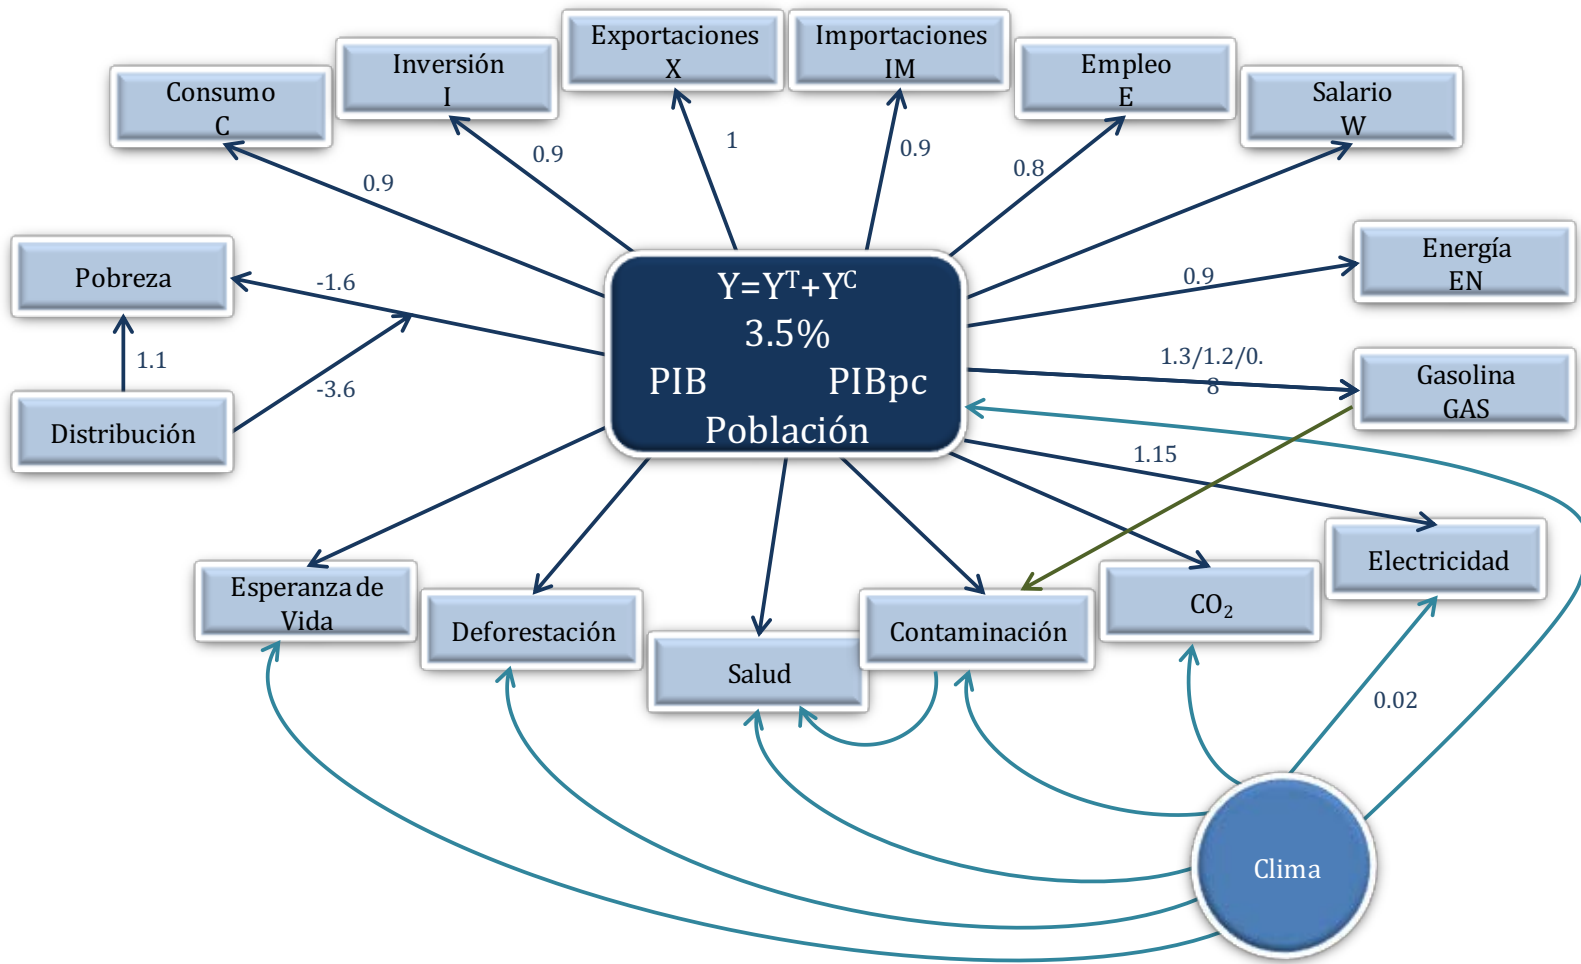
Consumo C

Inversión I

Exportaciones X

Importaciones IM

Empleo E

Salario W

0.9

0.9

1

0.9

0.8

Pobreza

-1.6

$Y=Y^T+Y^C$
3.5%
PIB PIBpc
Población

Energía EN

0.9

1.1

-3.6

Distribución

1.3/1.2/0.8

Gasolina GAS

1.15

Electricidad

Esperanza de Vida

Deforestación

Salud

Contaminación

$CO_2$

0.02

Clima